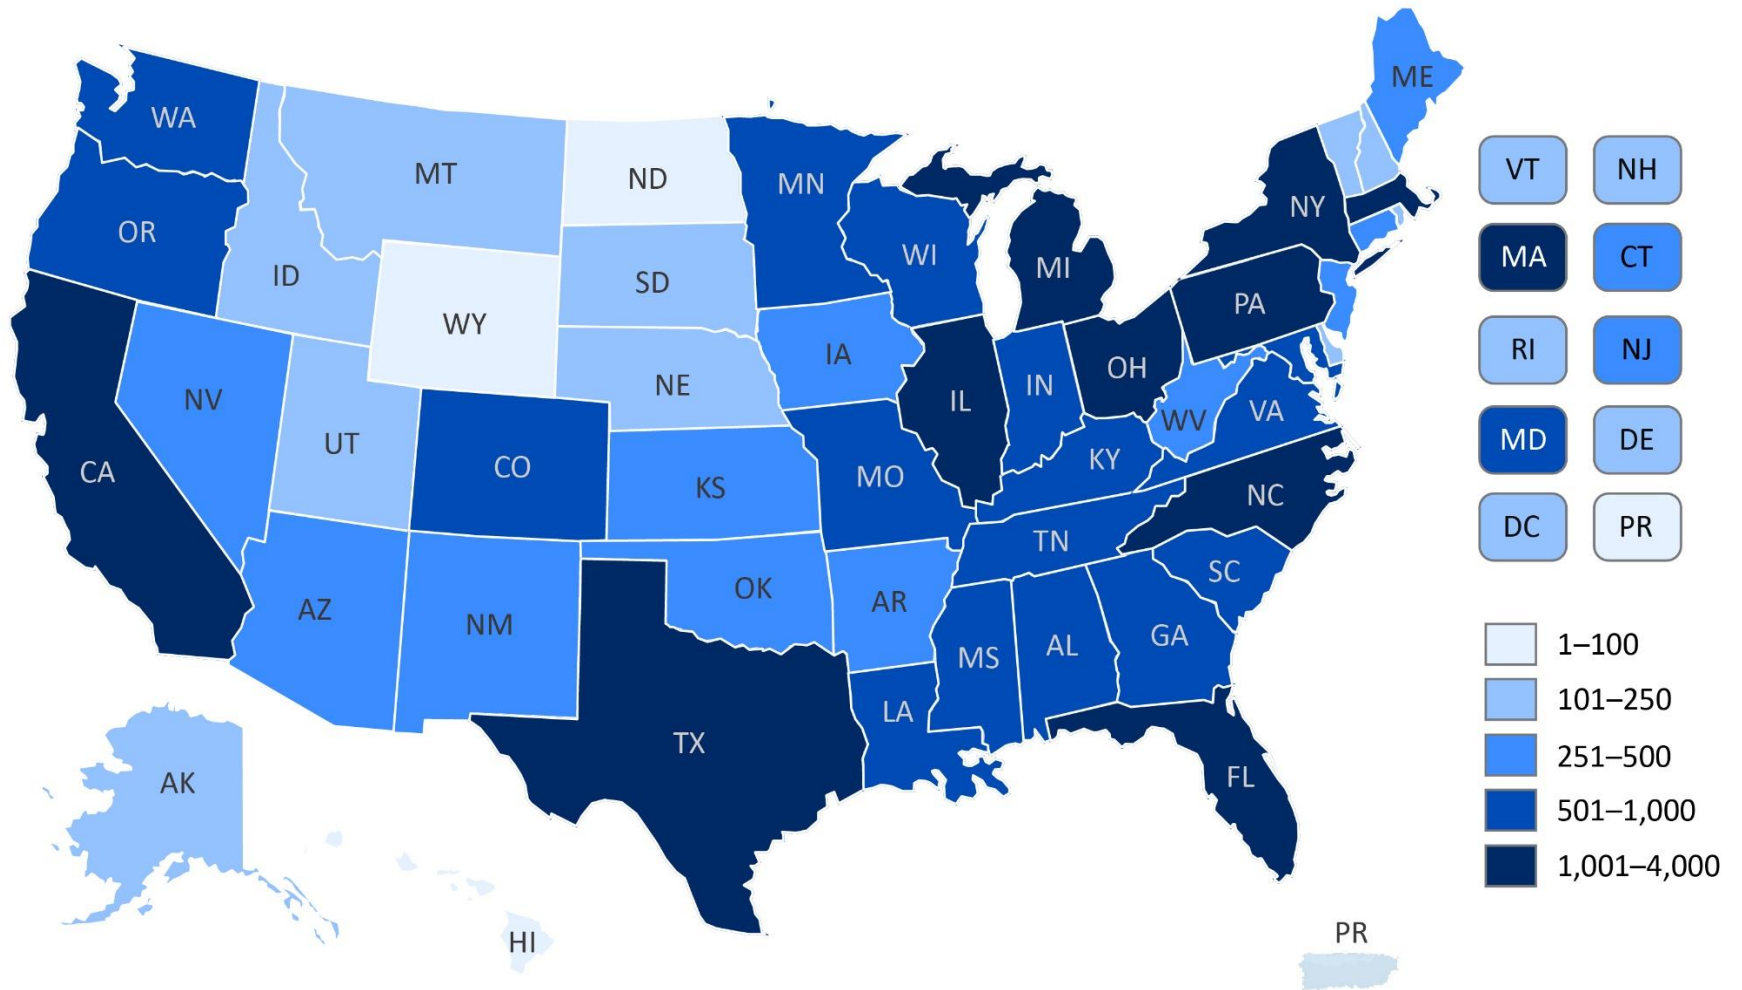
WA
MT
ND
MN
ME
OR
ID
SD
WI
MI
NY
WY
IA
PA
NE
OH
NV
UT
IL
IN
WV
VA
CA
CO
KS
MO
KY
NC
TN
SC
OK
AR
AZ
NM
MS
AL
GA
LA
TX
FL
AK
HI
PR

VT
NH
MA
CT
RI
NJ
MD
DE
DC
PR

1–100
101–250
251–500
501–1,000
1,001–4,000